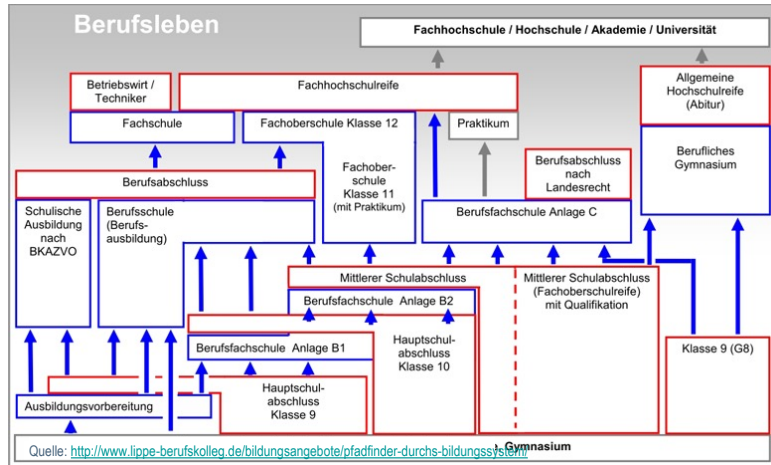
Berufsleben

Fachhochschule / Hochschule / Akademie / Universität

Betriebswirt / Techniker

Fachhochschulreife

Allgemeine Hochschulreife (Abitur)

Fachschule

Fachoberschule Klasse 12

Praktikum

Berufliches Gymnasium

Fachoberschule Klasse 11 (mit Praktikum)

Berufsabschluss nach Landesrecht

Berufsabschluss

Schulische Ausbildung nach BKAZVO

Berufsschule (Berufsausbildung)

Berufsfachschule Anlage C

Mittlerer Schulabschluss

Mittlerer Schulabschluss (Fachoberschulreife) mit Qualifikation

Berufsfachschule Anlage B2

Hauptschulabschluss Klasse 10

Berufsfachschule Anlage B1

Klasse 9 (G8)

Hauptschulabschluss Klasse 9

Ausbildungsvorbereitung

Quelle: http://www.lippe-berufskolleg.de/bildungsangebote/pfadfinder-durchs-bildungssystem/

Gymnasium